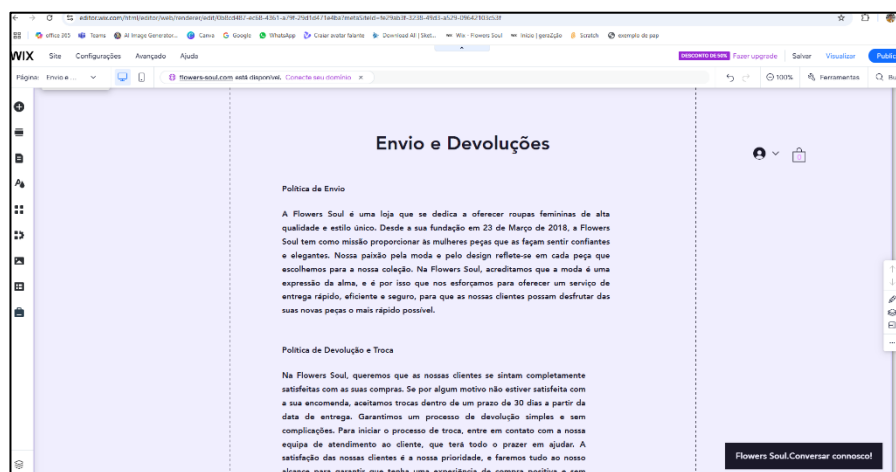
editor.wix.com/html/editor/web/renderer/edit/0b8cd4b7-ec68-43c1-a79f-29d1d471e4ba?metaSiteId=fe29ab3f-3238-49d3-a529-09642f03c53f

office 365 Teams AI Image Generator... Canva Google WhatsApp Criar avatar falante Download AI | Skel... Wix - Flowers Soul Início | geração Scratch exemplo de pap

WIX Site Configurações Avançado Ajuda

DESCONTO DE 50% Fazer upgrade Salvar Visualizar Publi

Página: Envio e ... flowers-soul.com está disponível. Conecte seu domínio × 100% Ferramentas

Envio e Devoluções

Política de Envio

A Flowers Soul é uma loja que se dedica a oferecer roupas femininas de alta qualidade e estilo único. Desde a sua fundação em 23 de Março de 2018, a Flowers Soul tem como missão proporcionar às mulheres peças que as façam sentir confiantes e elegantes. Nossa paixão pela moda e pelo design reflete-se em cada peça que escolhemos para a nossa coleção. Na Flowers Soul, acreditamos que a moda é uma expressão da alma, e é por isso que nos esforçamos para oferecer um serviço de entrega rápido, eficiente e seguro, para que as nossas clientes possam desfrutar das suas novas peças o mais rápido possível.

Política de Devolução e Troca

Na Flowers Soul, queremos que as nossas clientes se sintam completamente satisfeitas com as suas compras. Se por algum motivo não estiver satisfeita com a sua encomenda, aceitamos trocas dentro de um prazo de 30 dias a partir da data de entrega. Garantimos um processo de devolução simples e sem complicações. Para iniciar o processo de troca, entre em contato com a nossa equipa de atendimento ao cliente, que terá todo o prazer em ajudar. A satisfação das nossas clientes é a nossa prioridade, e faremos tudo ao nosso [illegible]

Flowers Soul.Conversar connosco!